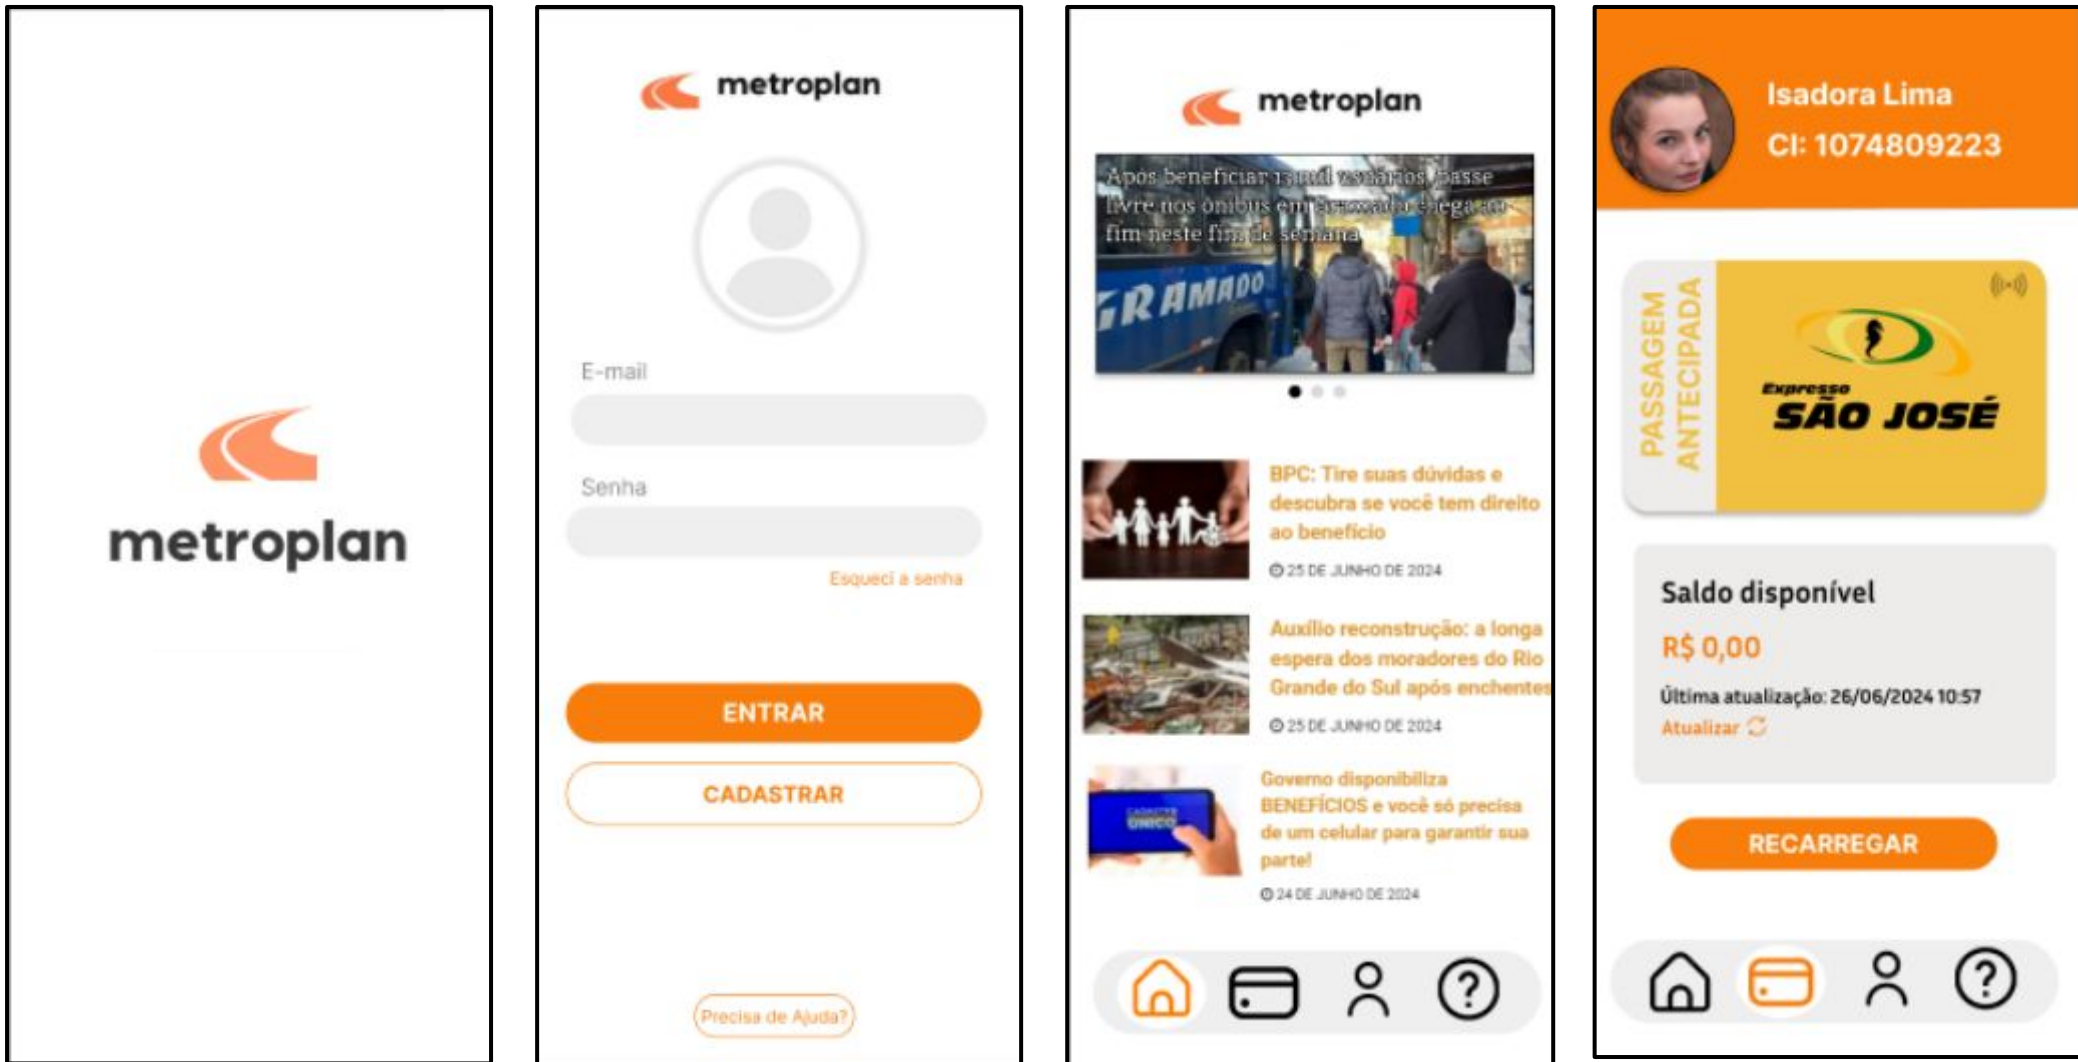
metroplan

metroplan

E-mail

Senha

Esqueci a senha

ENTRAR

CADASTRAR

Precisa de Ajuda?

metroplan

Após beneficiar 13 mil usuários, passe livre nos ônibus em Gramado chega ao fim neste fim de semana

GRAMADO

BPC: Tire suas dúvidas e descubra se você tem direito ao benefício

25 DE JUNHO DE 2024

Auxílio reconstrução: a longa espera dos moradores do Rio Grande do Sul após enchentes

25 DE JUNHO DE 2024

CADASTRO ÚNICO

Governo disponibiliza BENEFÍCIOS e você só precisa de um celular para garantir sua parte!

24 DE JUNHO DE 2024

Isadora Lima

CI: 1074809223

PASSAGEM ANTECIPADA

Expresso SÃO JOSÉ

Saldo disponível

R$ 0,00

Última atualização: 26/06/2024 10:57

Atualizar

RECARREGAR